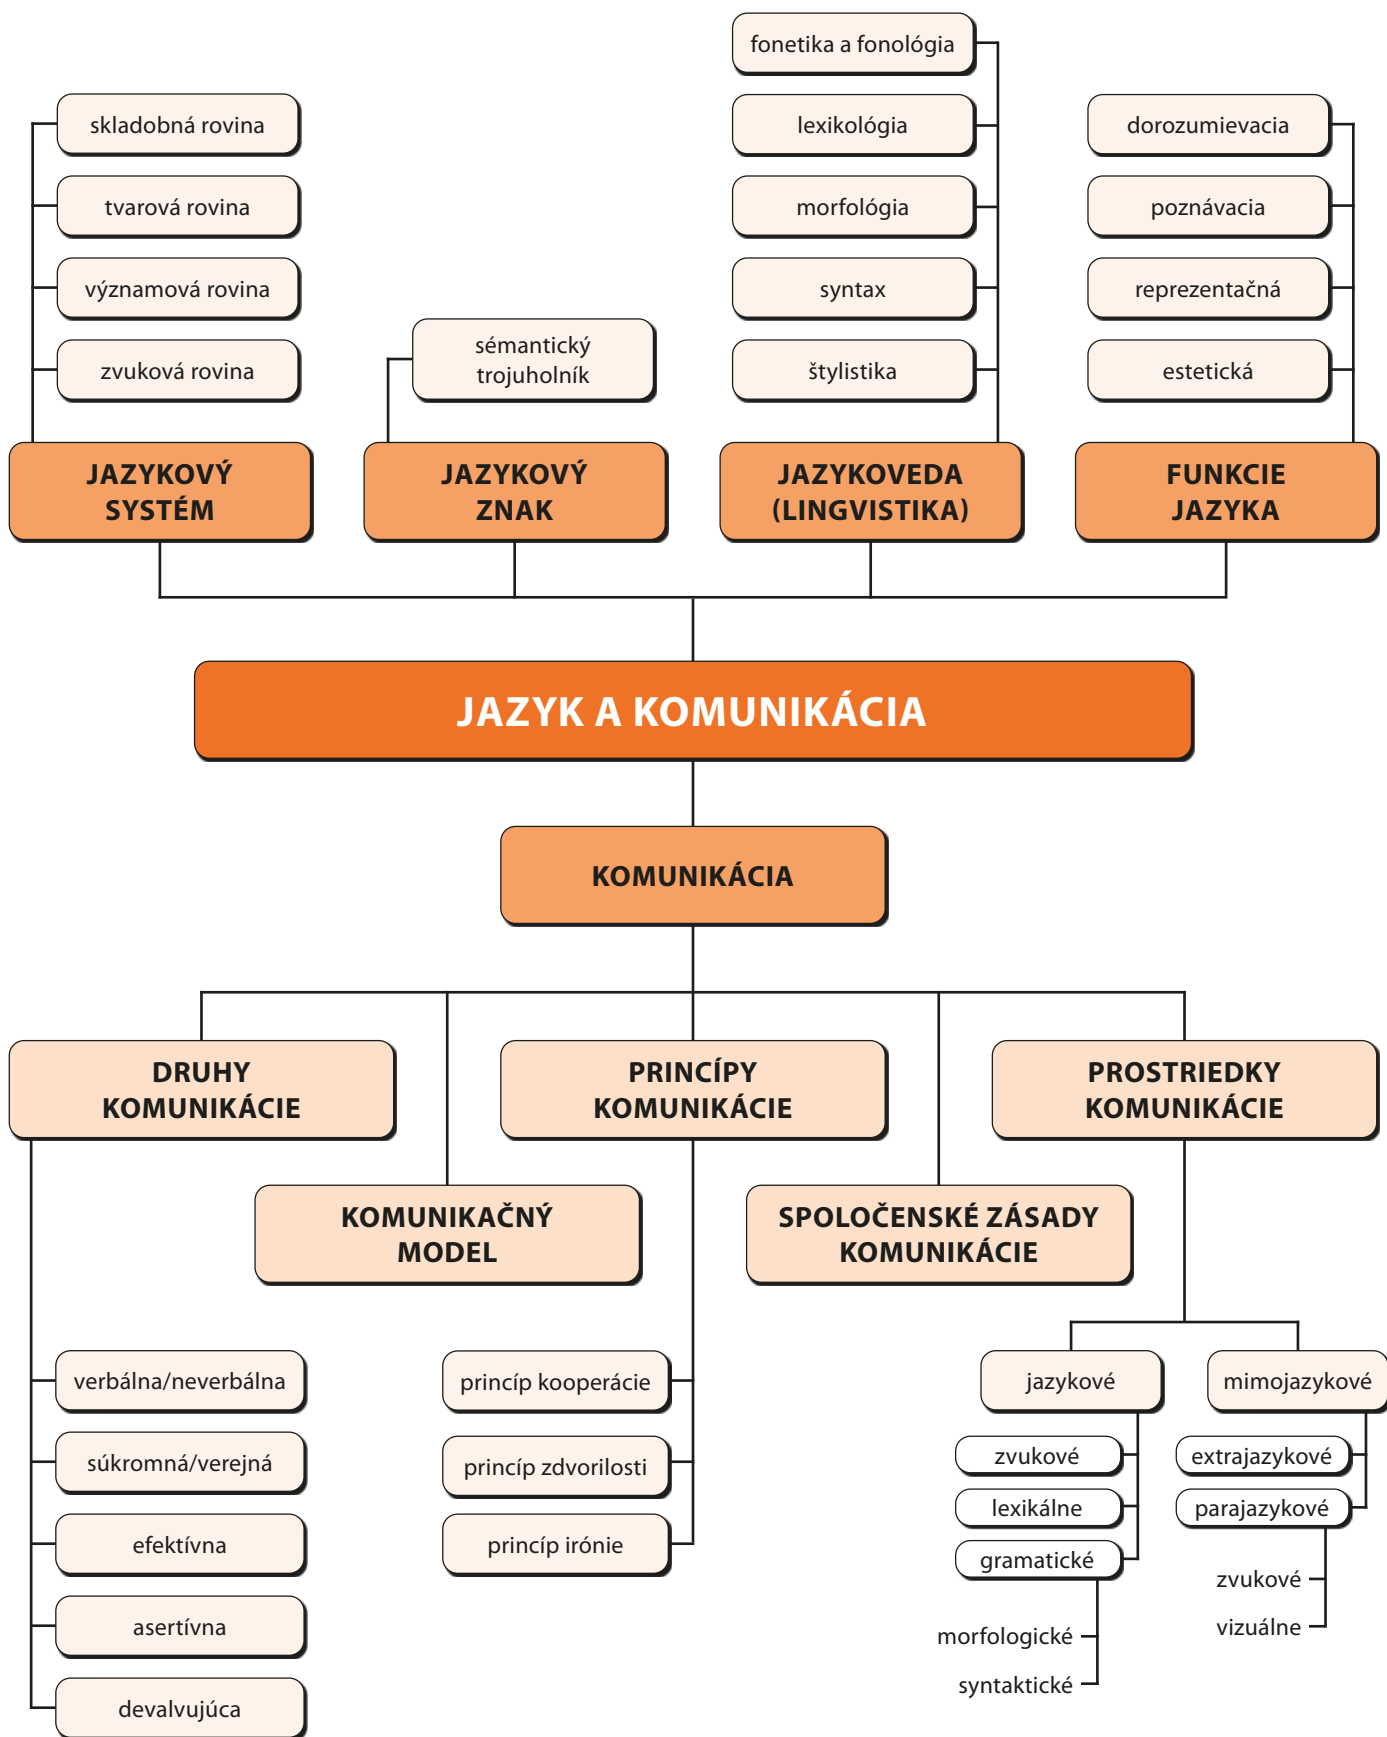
fonetika a fonológia

skladobná rovina
tvarová rovina
významová rovina
zvuková rovina

sémantický trojuholník

lexikológia
morfológia
syntax
štylistika

dorozumievacia
poznávacia
reprezentačná
estetická

JAZYKOVÝ SYSTÉM

JAZYKOVÝ ZNAK

JAZYKOVEDA (LINGVISTIKA)

FUNKCIE JAZYKA

JAZYK A KOMUNIKÁCIA

KOMUNIKÁCIA

DRUHY KOMUNIKÁCIE

PRINCÍPY KOMUNIKÁCIE

PROSTRIEDKY KOMUNIKÁCIE

KOMUNIKAČNÝ MODEL

SPOLOČENSKÉ ZÁSADY KOMUNIKÁCIE

verbálna/neverbálna
súkromná/verejná
efektívna
asertívna
devalvujúca

princíp kooperácie
princíp zdvorilosti
princíp irónie

jazykové
zvukové
lexikálne
gramatické
morfologické
syntaktické

mimojazykové
extrajazykové
parajazykové
zvukové
vizuálne